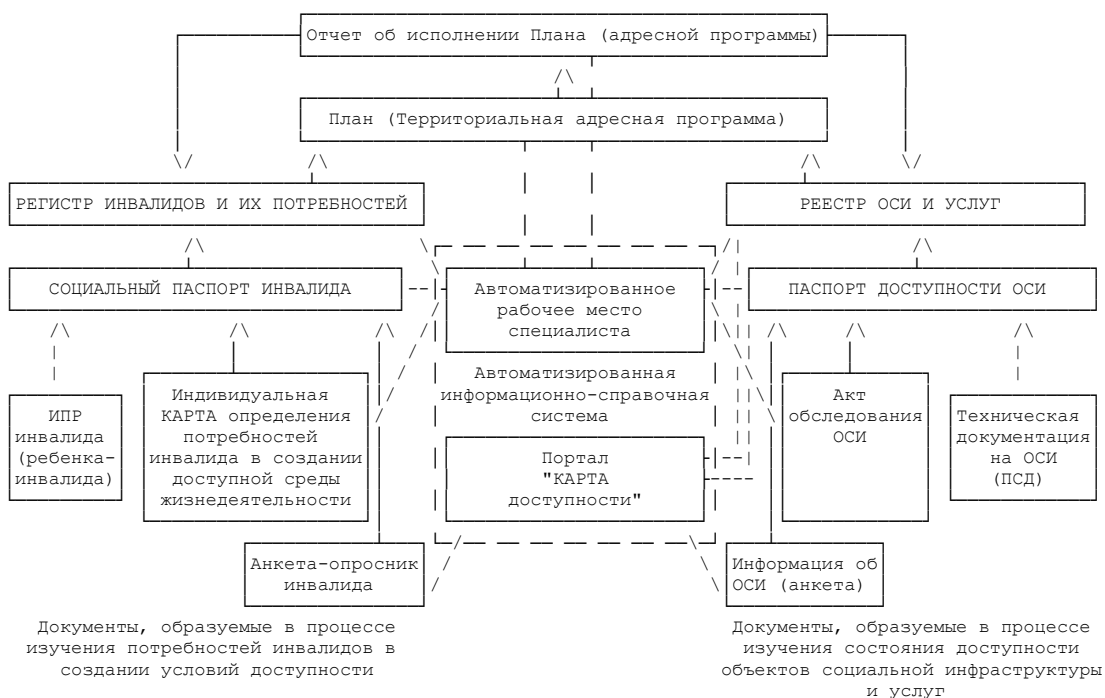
Отчет об исполнении Плана (адресной программы)

План (Территориальная адресная программа)

РЕГИСТР ИНВАЛИДОВ И ИХ ПОТРЕБНОСТЕЙ

РЕЕСТР ОСИ И УСЛУГ

СОЦИАЛЬНЫЙ ПАСПОРТ ИНВАЛИДА

Автоматизированное рабочее место специалиста

ПАСПОРТ ДОСТУПНОСТИ ОСИ

Автоматизированная информационно-справочная система

ИПР инвалида (ребенка-инвалида)

Индивидуальная КАРТА определения потребностей инвалида в создании доступной среды жизнедеятельности

Портал "КАРТА доступности"

Акт обследования ОСИ

Техническая документация на ОСИ (ПСД)

Анкета-опросник инвалида

Информация об ОСИ (анкета)

Документы, образуемые в процессе изучения потребностей инвалидов в создании условий доступности

Документы, образуемые в процессе изучения состояния доступности объектов социальной инфраструктуры и услуг